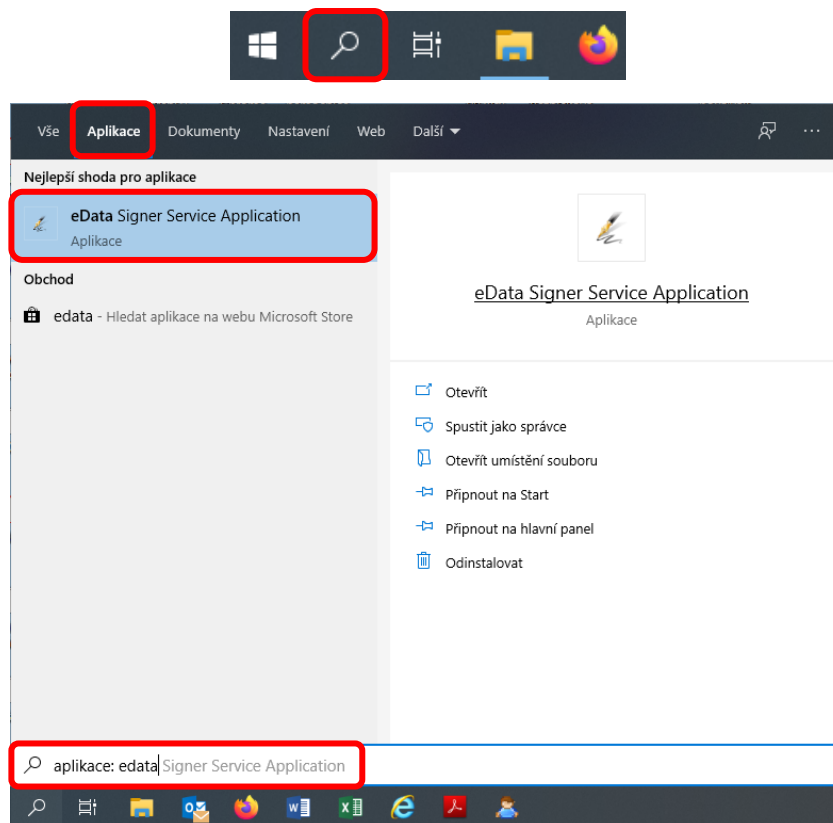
Vše Aplikace Dokumenty Nastavení Web Další

Nejlepší shoda pro aplikace

eData Signer Service Application
Aplikace

Obchod

edata - Hledat aplikace na webu Microsoft Store

eData Signer Service Application
Aplikace

Otevřít
Spustit jako správce
Otevřít umístění souboru
Připnout na Start
Připnout na hlavní panel
Odinstalovat

aplikace: edata Signer Service Application